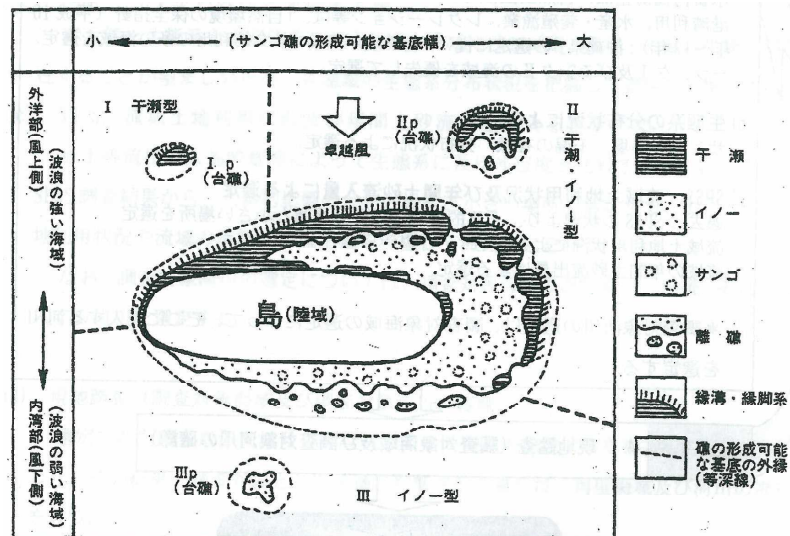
小 (サンゴ礁の形成可能な基底幅) 大

外洋部(風上側) (波浪の強い海域)

内湾部(風下側) (波浪の弱い海域)

I 干瀬型

I p (台礁)

卓越風

IIp (台礁)

II 干瀬・イノー型

島(陸域)

IIIp (台礁)

III イノー型

干瀬

イノー

サンゴ

離礁

縁溝・縁脚系

礁の形成可能な基底の外縁(等深線)